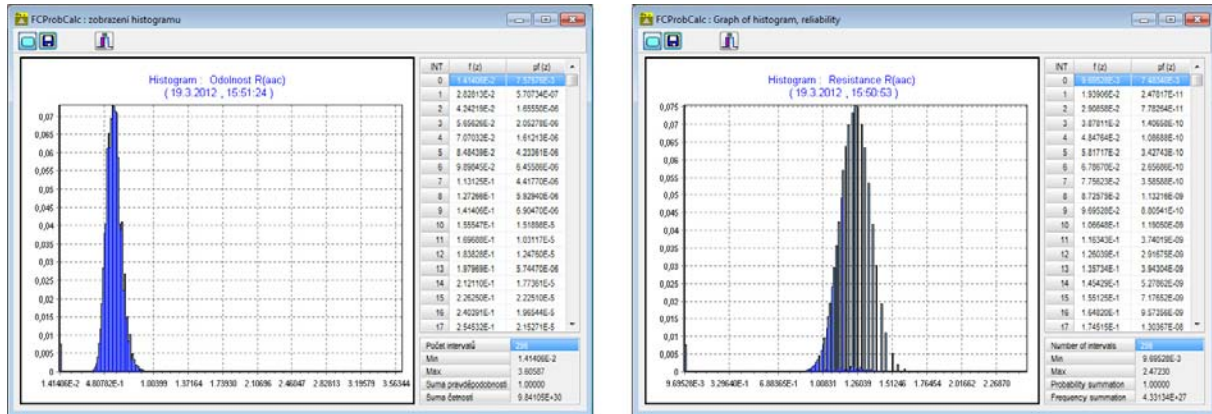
FCProbCalc : zobrazení histogramu

Histogram : Odolnost R(aac)
( 19.3.2012 , 15:51:24 )

0,07
0,065
0,06
0,055
0,05
0,045
0,04
0,035
0,03
0,025
0,02
0,015
0,01
0,005
0

1.41406E-2 4.80782E-1 1.00399 1.37164 1.73930 2.10696 2.46047 2.82813 3.19579 3.56344

| INT | f(z) | pf(z) |
|---|---|---|
| 0 | 1.41406E-2 | 7.37570E-3 |
| 1 | 2.82813E-2 | 5.70734E-07 |
| 2 | 4.24219E-2 | 1.65550E-06 |
| 3 | 5.65626E-2 | 2.05278E-06 |
| 4 | 7.07032E-2 | 1.61213E-06 |
| 5 | 8.48438E-2 | 4.23361E-06 |
| 6 | 9.89845E-2 | 6.45586E-06 |
| 7 | 1.13125E-1 | 4.41770E-06 |
| 8 | 1.27266E-1 | 5.92940E-06 |
| 9 | 1.41406E-1 | 6.90470E-06 |
| 10 | 1.55547E-1 | 1.51886E-5 |
| 11 | 1.69688E-1 | 1.03117E-5 |
| 12 | 1.83828E-1 | 1.24760E-5 |
| 13 | 1.97969E-1 | 8.74470E-06 |
| 14 | 2.12110E-1 | 1.77361E-5 |
| 15 | 2.26250E-1 | 2.22510E-5 |
| 16 | 2.40391E-1 | 1.96544E-5 |
| 17 | 2.54532E-1 | 2.15271E-5 |

| | |
|---|---|
| Počet intervalů | 256 |
| Min | 1.41406E-2 |
| Max | 3.60587 |
| Suma pravděpodobností | 1.00000 |
| Suma četností | 9.84105E+30 |

FCProbCalc : Graph of histogram, reliability

Histogram : Resistance R(aac)
( 19.3.2012 , 15:50:53 )

0,075
0,07
0,065
0,06
0,055
0,05
0,045
0,04
0,035
0,03
0,025
0,02
0,015
0,01
0,005
0

9.69528E-3 3.29640E-1 6.88365E-1 1.00831 1.26039 1.51246 1.76454 2.01662 2.26870

| INT | f(z) | pf(z) |
|---|---|---|
| 0 | 9.69528E-3 | 7.48348E-3 |
| 1 | 1.93906E-2 | 2.47817E-11 |
| 2 | 2.90858E-2 | 7.78264E-11 |
| 3 | 3.87811E-2 | 1.40658E-10 |
| 4 | 4.84764E-2 | 1.08688E-10 |
| 5 | 5.81717E-2 | 3.42743E-10 |
| 6 | 6.78670E-2 | 2.65686E-10 |
| 7 | 7.75623E-2 | 3.58588E-10 |
| 8 | 8.72575E-2 | 1.13216E-09 |
| 9 | 9.69528E-2 | 8.00541E-10 |
| 10 | 1.06648E-1 | 1.19050E-09 |
| 11 | 1.16343E-1 | 3.74019E-09 |
| 12 | 1.26039E-1 | 2.91675E-09 |
| 13 | 1.35734E-1 | 3.94304E-09 |
| 14 | 1.45429E-1 | 5.27062E-09 |
| 15 | 1.55125E-1 | 7.17652E-09 |
| 16 | 1.64820E-1 | 9.57356E-09 |
| 17 | 1.74515E-1 | 1.30367E-08 |

| | |
|---|---|
| Number of intervals | 256 |
| Min | 9.69528E-3 |
| Max | 2.47230 |
| Probability summation | 1.00000 |
| Frequency summation | 4.33134E+27 |